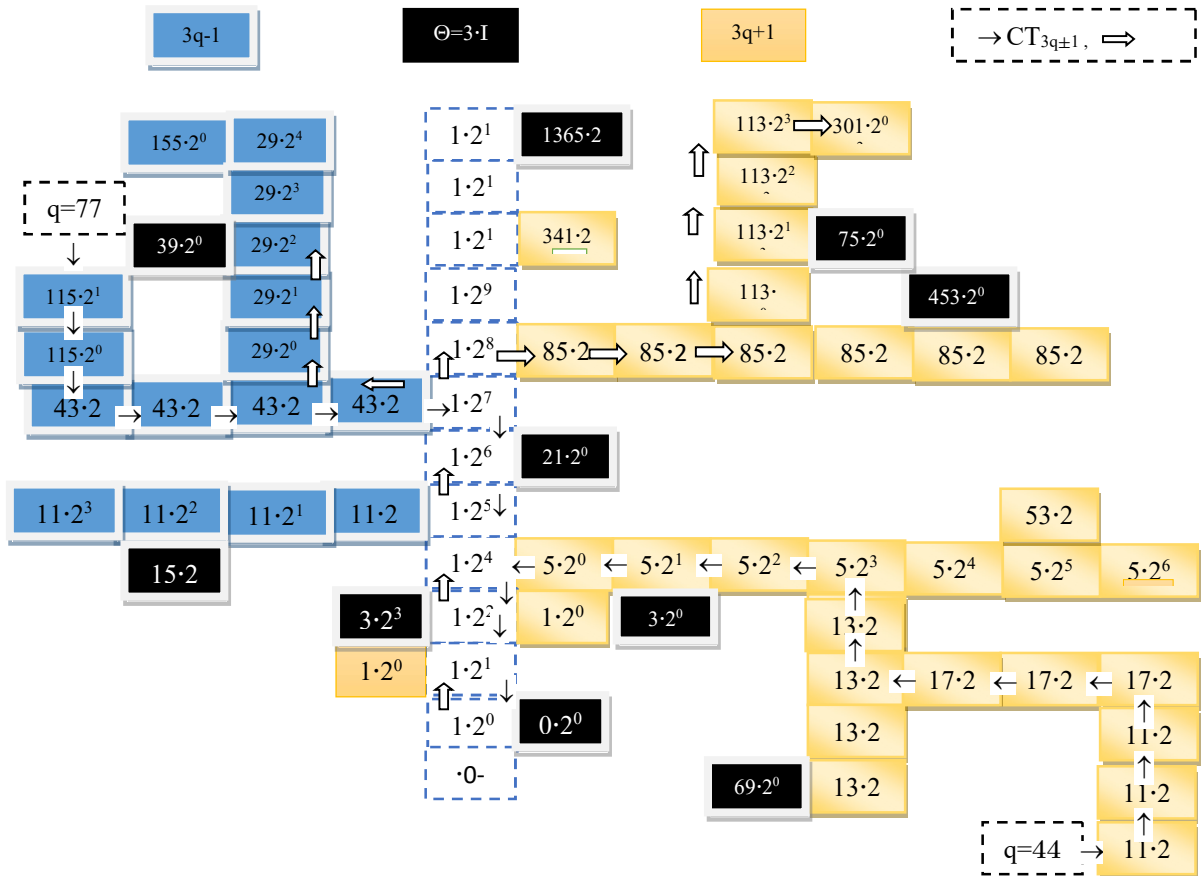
3q-1

Θ=3·I

3q+1

→ $CT_{3q\pm1}$ , ⇒

$155\cdot2^0$ $29\cdot2^4$

$1\cdot2^1$ $1365\cdot2$

$113\cdot2^3$ ⇒ $301\cdot2^0$

$29\cdot2^3$

$1\cdot2^1$

$113\cdot2^2$

q=77

$39\cdot2^0$ $29\cdot2^2$

$1\cdot2^1$ $341\cdot2$

$113\cdot2^1$ $75\cdot2^0$

$115\cdot2^1$ $29\cdot2^1$

$1\cdot2^9$

$113\cdot$ $453\cdot2^0$

$115\cdot2^0$ $29\cdot2^0$

$1\cdot2^8$ ⇒ $85\cdot2$ ⇒ $85\cdot2$ ⇒ $85\cdot2$ $85\cdot2$ $85\cdot2$ $85\cdot2$

$43\cdot2$ → $43\cdot2$ → $43\cdot2$ → $43\cdot2$ → $1\cdot2^7$

$1\cdot2^6$ $21\cdot2^0$

$11\cdot2^3$ $11\cdot2^2$ $11\cdot2^1$ $11\cdot2$ $1\cdot2^5$

$53\cdot2$

$15\cdot2$

$1\cdot2^4$ ← $5\cdot2^0$ ← $5\cdot2^1$ ← $5\cdot2^2$ ← $5\cdot2^3$ $5\cdot2^4$ $5\cdot2^5$ $5\cdot2^6$

$3\cdot2^3$ $1\cdot2^2$ $1\cdot2^0$ $3\cdot2^0$ $13\cdot2$

$1\cdot2^0$ $1\cdot2^1$ $13\cdot2$ ← $17\cdot2$ ← $17\cdot2$ ← $17\cdot2$

$1\cdot2^0$ $0\cdot2^0$ $13\cdot2$ $11\cdot2$

·0-

$69\cdot2^0$ $13\cdot2$ $11\cdot2$

q=44 → $11\cdot2$